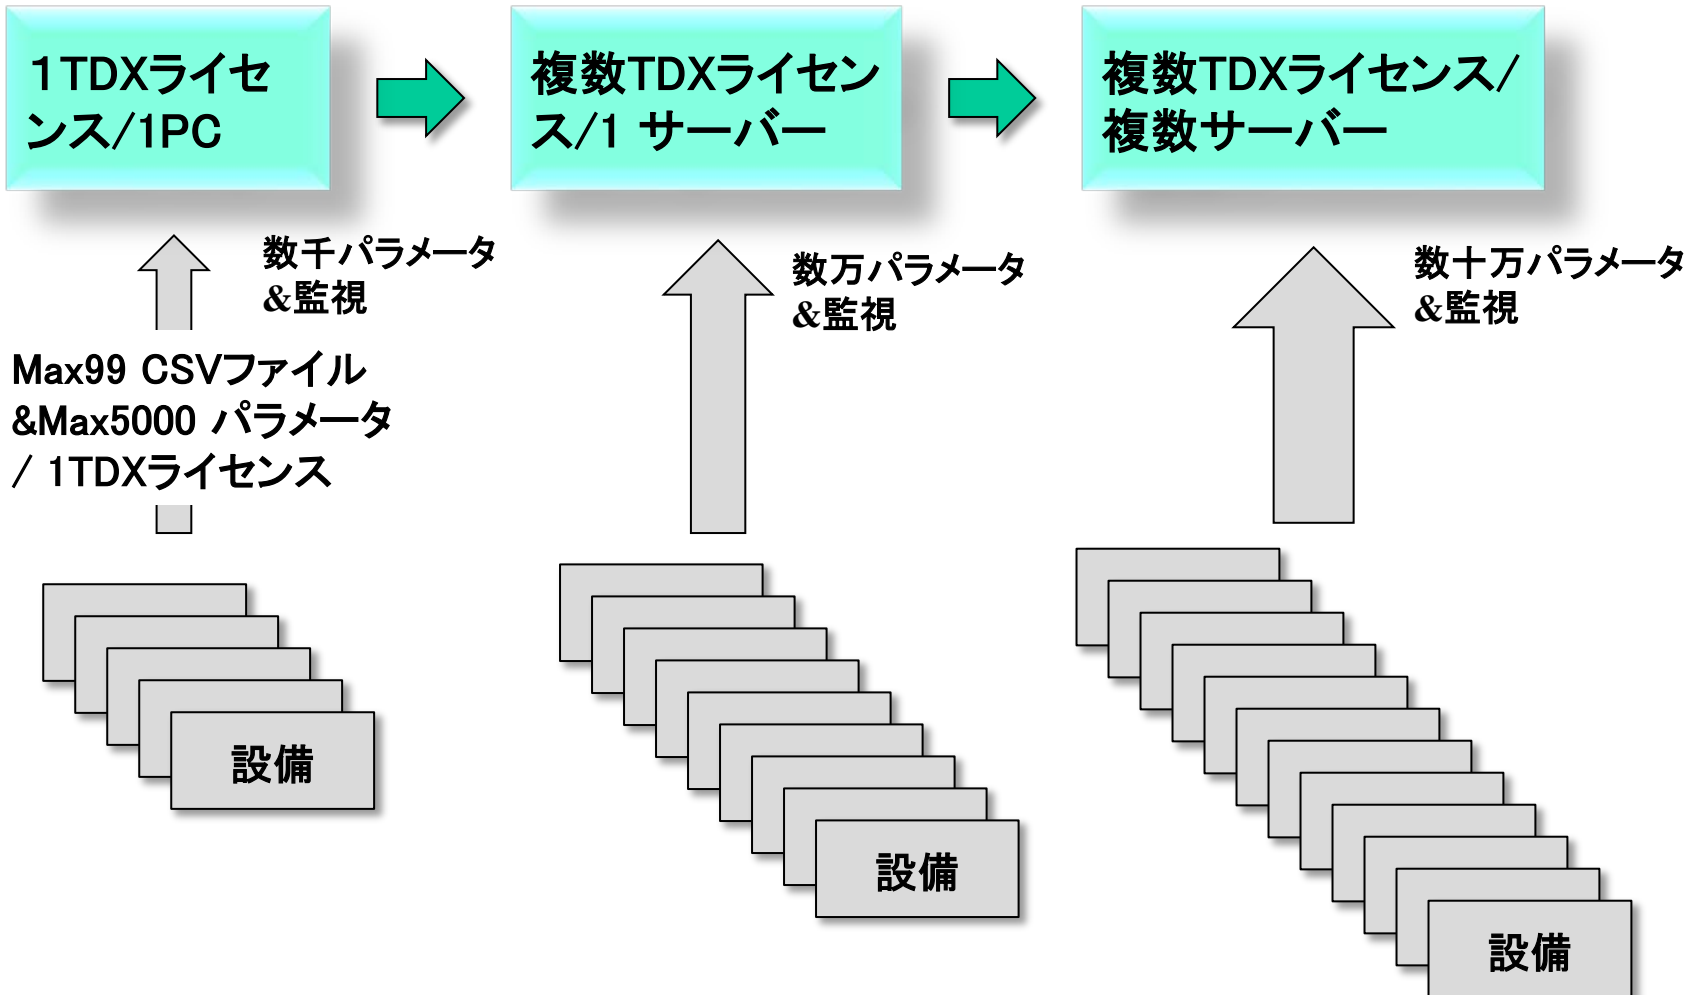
1TDXライセンス/1PC

複数TDXライセンス/1 サーバー

複数TDXライセンス/複数サーバー

数千パラメータ
&監視

Max99 CSVファイル
&Max5000 パラメータ
/ 1TDXライセンス

設備

数万パラメータ
&監視

設備

数十万パラメータ
&監視

設備